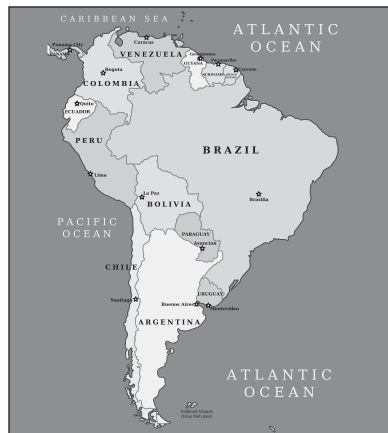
CARIBBEAN SEA

ATLANTIC OCEAN

Panama City

Caracas

VENEZUELA

Georgetown

GUYANA

Paramaribo

SURINAME

Cayenne

Bogota

COLOMBIA

Quito

ECUADOR

PERU

BRAZIL

Lima

Brasilia

La Paz

BOLIVIA

PACIFIC OCEAN

PARAGUAY

Asuncion

CHILE

URUGUAY

Santiago

Buenos Aires

Montevideo

ARGENTINA

ATLANTIC OCEAN

Falkland Islands (Islas Malvinas)